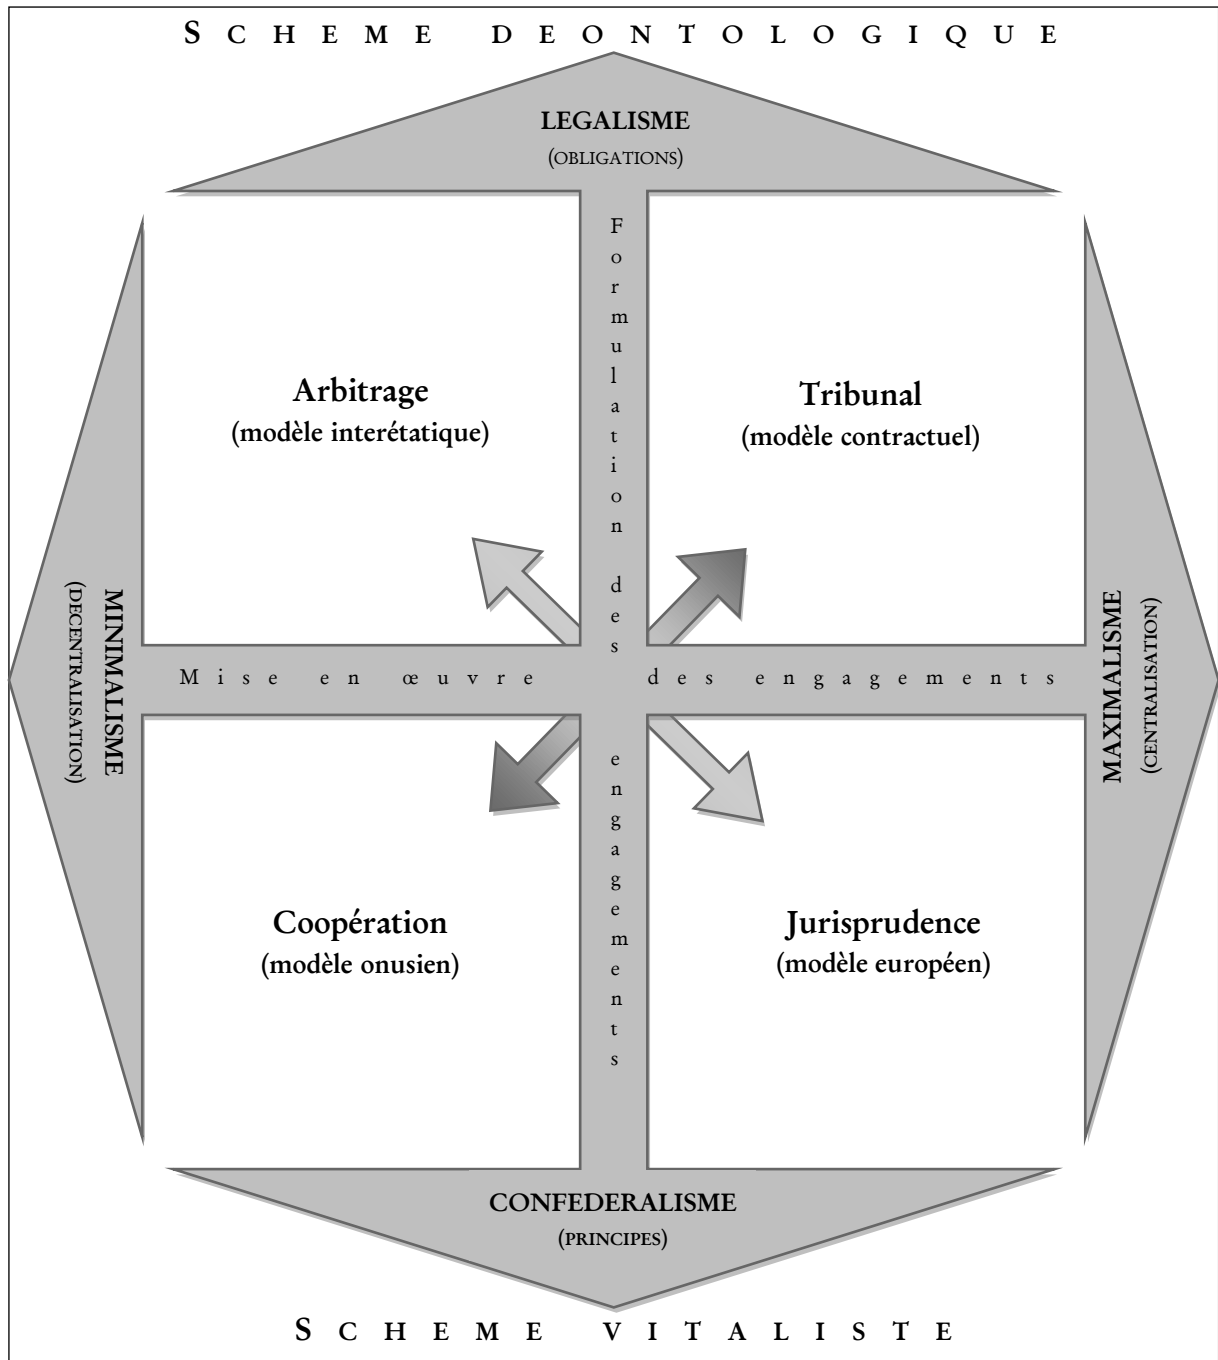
SCHEME DEONTOLOGIQUE

LEGALISME
(OBLIGATIONS)

Formulation des engagements

Arbitrage
(modèle interétatique)

Tribunal
(modèle contractuel)

MINIMALISME
(DECENTRALISATION)

Mise en œuvre des engagements

MAXIMALISME
(CENTRALISATION)

Coopération
(modèle onusien)

Jurisprudence
(modèle européen)

CONFEDERALISME
(PRINCIPES)

SCHEME VITALISTE